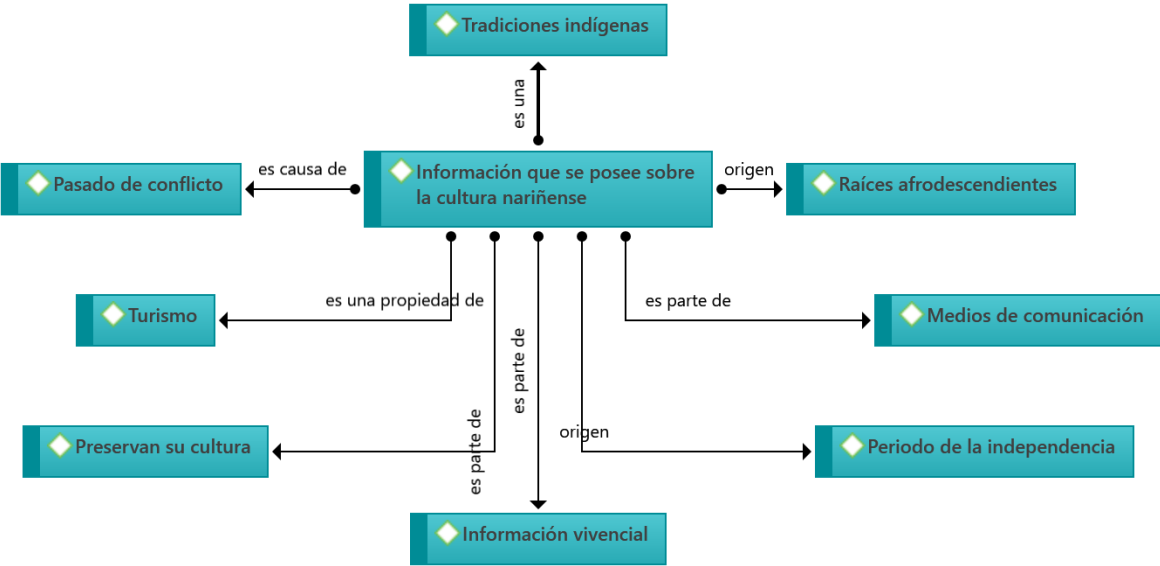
Tradiciones indígenas

es una

Pasado de conflicto

es causa de

Información que se posee sobre la cultura nariñense

origen

Raíces afrodescendientes

Turismo

es una propiedad de

es parte de

Medios de comunicación

es parte de

es parte de

origen

Preservan su cultura

Periodo de la independencia

Información vivencial